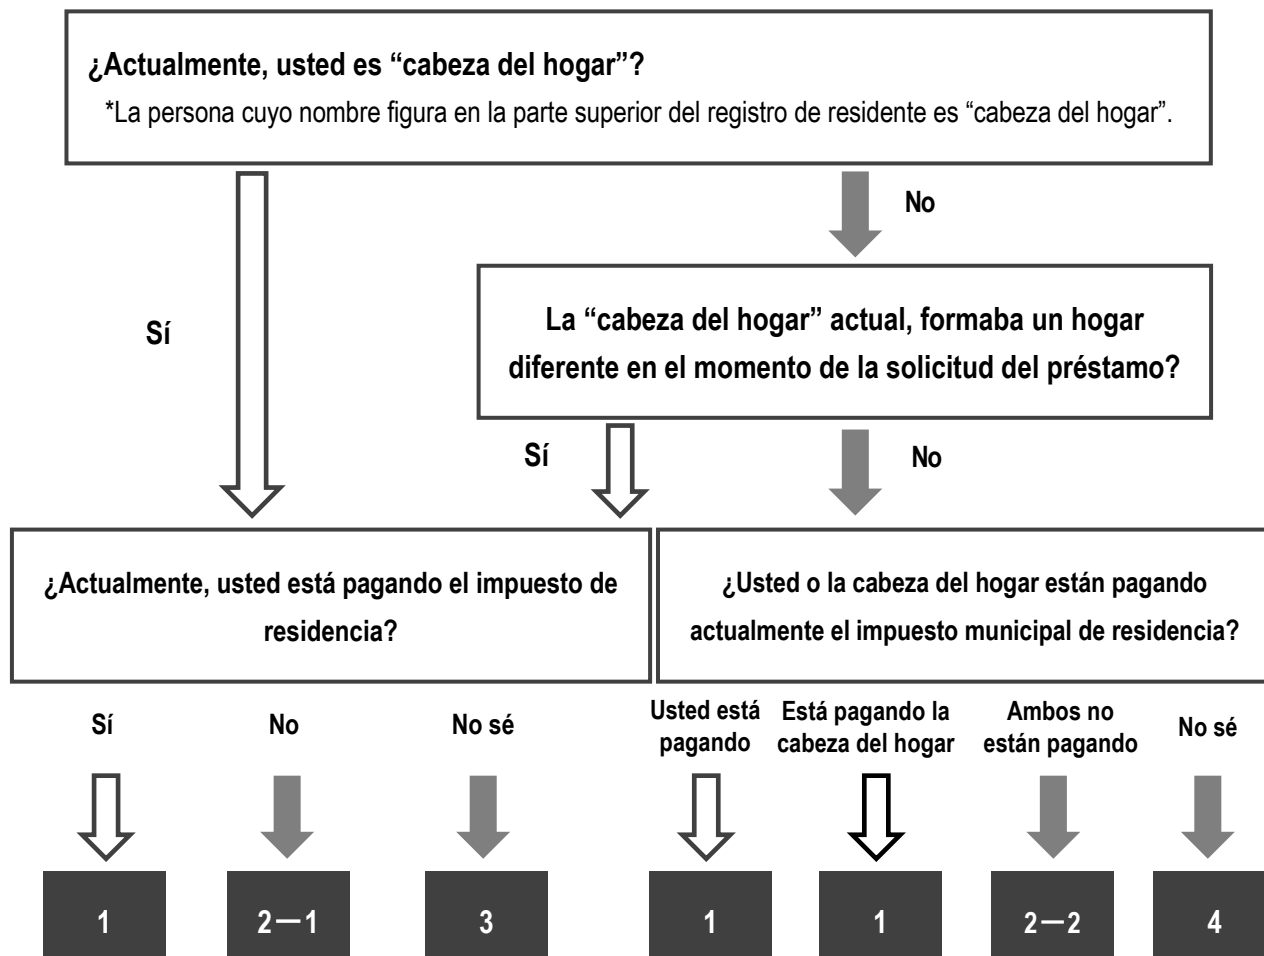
¿Actualmente, usted es “cabeza del hogar”?

*La persona cuyo nombre figura en la parte superior del registro de residente es “cabeza del hogar”.

No

Sí

La “cabeza del hogar” actual, formaba un hogar diferente en el momento de la solicitud del préstamo?

Sí

No

¿Actualmente, usted está pagando el impuesto de residencia?

¿Usted o la cabeza del hogar están pagando actualmente el impuesto municipal de residencia?

Sí

No

No sé

Usted está pagando

Está pagando la cabeza del hogar

Ambos no están pagando

No sé

1

2—1

3

1

1

2—2

4